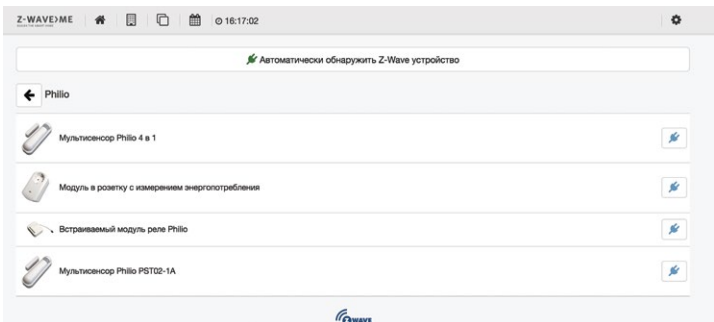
Z-WAVE>ME

16:17:02

Автоматически обнаружить Z-Wave устройство

Philio

Мультисенсор Philio 4 в 1

Модуль в розетку с измерением энергопотребления

Встраиваемый модуль реле Philio

Мультисенсор Philio PST02-1A

Zwave